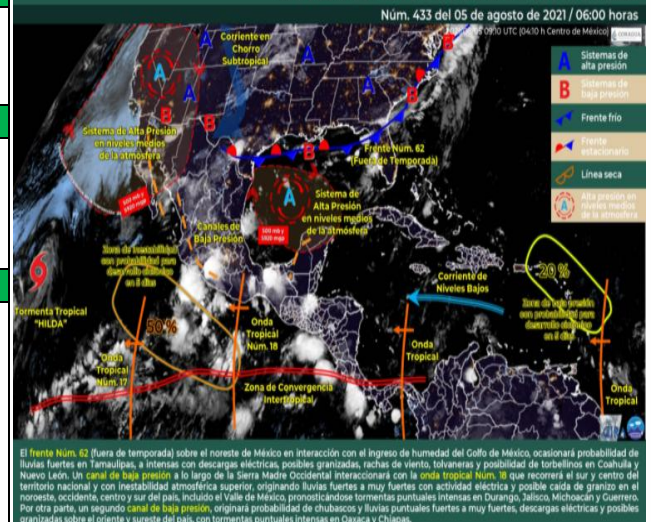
Núm. 433 del 05 de agosto de 2021 / 06:00 horas

09:00 UTC (04:10 h Centro de México)

Sistemas de alta presión

Sistemas de baja presión

Frente frío

Frente estacionario

Línea seca

Alta presión en niveles medios de la atmósfera

Corriente en Chorro Subtropical

Sistema de Alta Presión en niveles medios de la atmósfera

Frente Núm. 62 (Fuera de Temporada)

Sistema de Alta Presión en niveles medios de la atmósfera

Canales de Baja Presión

Zona de inestabilidad con probabilidad para desarrollo ciclónico en 5 días

Tormenta Tropical "HILDA"

50 %

Onda Tropical Núm. 18

Onda Tropical Núm. 17

Corriente de Niveles Bajos

20 %

Zona de baja presión con probabilidad para desarrollo ciclónico en 5 días

Onda Tropical

Onda Tropical

Zona de Convergencia Intertropical

El frente Núm. 62 (fuera de temporada) sobre el noreste de México en interacción con el ingreso de humedad del Golfo de México, ocasionará probabilidad de lluvias fuertes en Tamaulipas, a intensas con descargas eléctricas, posibles granizadas, rachas de viento, tolvaneras y posibilidad de torbellinos en Coahuila y Nuevo León. Un canal de baja presión a lo largo de la Sierra Madre Occidental interaccionará con la onda tropical Núm. 18 que recorrerá el sur y centro del territorio nacional y con inestabilidad atmosférica superior, originando lluvias fuertes a muy fuertes con actividad eléctrica y posible caída de granizo en el noroeste, occidente, centro y sur del país, incluido el Valle de México, pronosticándose tormentas puntuales intensas en Durango, Jalisco, Michoacán y Guerrero. Por otra parte, un segundo canal de baja presión, originará probabilidad de chubascos y lluvias puntuales fuertes a muy fuertes, descargas eléctricas y posibles granizadas sobre el oriente y sureste del país, con tormentas puntuales intensas en Oaxaca y Chiapas.